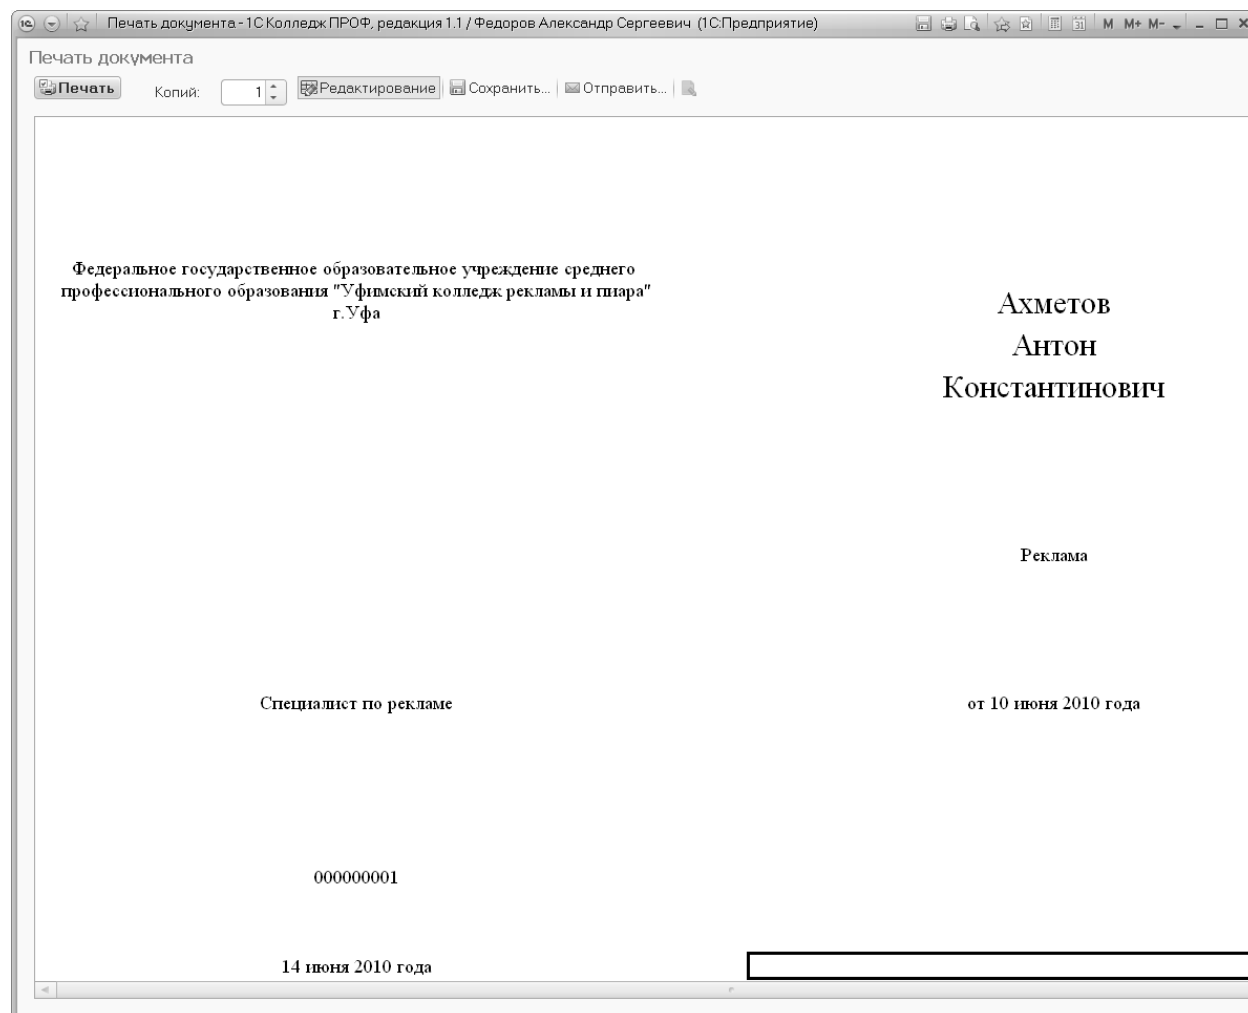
Печать документа - 1С Колледж ПРОФ, редакция 1.1 / Федоров Александр Сергеевич (1С:Предприятие)

M M+ M-

Печать документа

Печать Копий: 1 Редактирование Сохранить... Отправить...

Федеральное государственное образовательное учреждение среднего профессионального образования "Уфимский колледж рекламы и пиара" г.Уфа

Ахметов
Антон
Константинович

Реклама

Специалист по рекламе

от 10 июня 2010 года

000000001

14 июня 2010 года